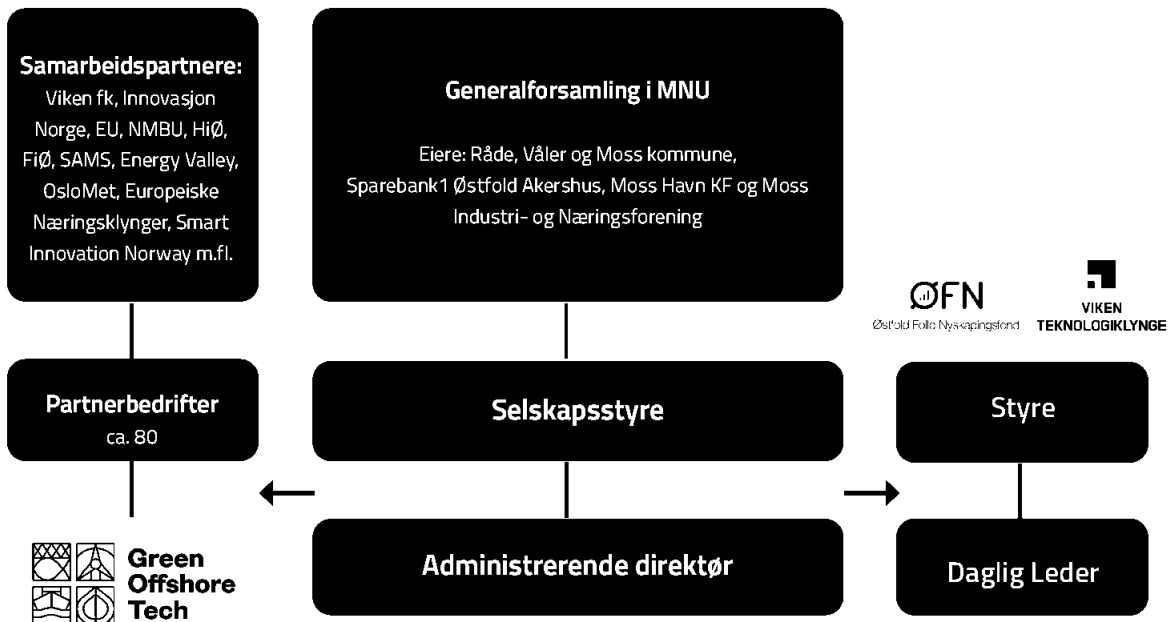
Samarbeidspartnere:
Viken fk, Innovasjon Norge, EU, NMBU, HiØ, FiØ, SAMS, Energy Valley, OsloMet, Europeiske Næringsklynger, Smart Innovation Norway m.fl.

Generalforsamling i MNU

Eiere: Råde, Våler og Moss kommune, Sparebank1 Østfold Akershus, Moss Havn KF og Moss Industri- og Næringsforening

ØFN
Østfold Folk Nyskapingsfond

VIKEN TEKNOLOGIKLYNGE

Partnerbedrifter
ca. 80

Selskapsstyre

Styre

Green Offshore Tech

Administrerende direktør

Daglig Leder